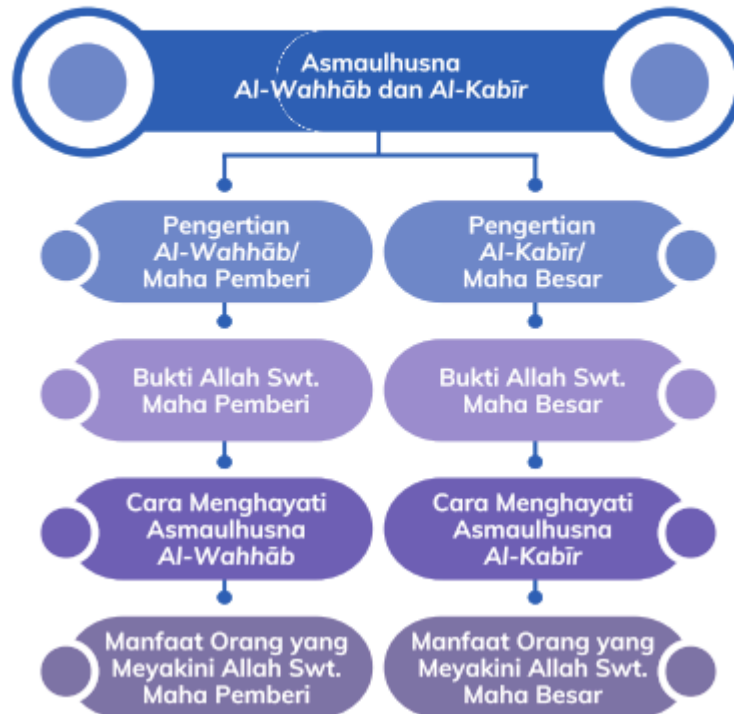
Asmaulhusna
Al-Wahhāb dan Al-Kabīr

Pengertian
Al-Wahhāb/
Maha Pemberi

Bukti Allah Swt.
Maha Pemberi

Cara Menghayati
Asmaulhusna
Al-Wahhāb

Manfaat Orang yang
Meyakini Allah Swt.
Maha Pemberi

Pengertian
Al-Kabīr/
Maha Besar

Bukti Allah Swt.
Maha Besar

Cara Menghayati
Asmaulhusna
Al-Kabīr

Manfaat Orang yang
Meyakini Allah Swt.
Maha Besar